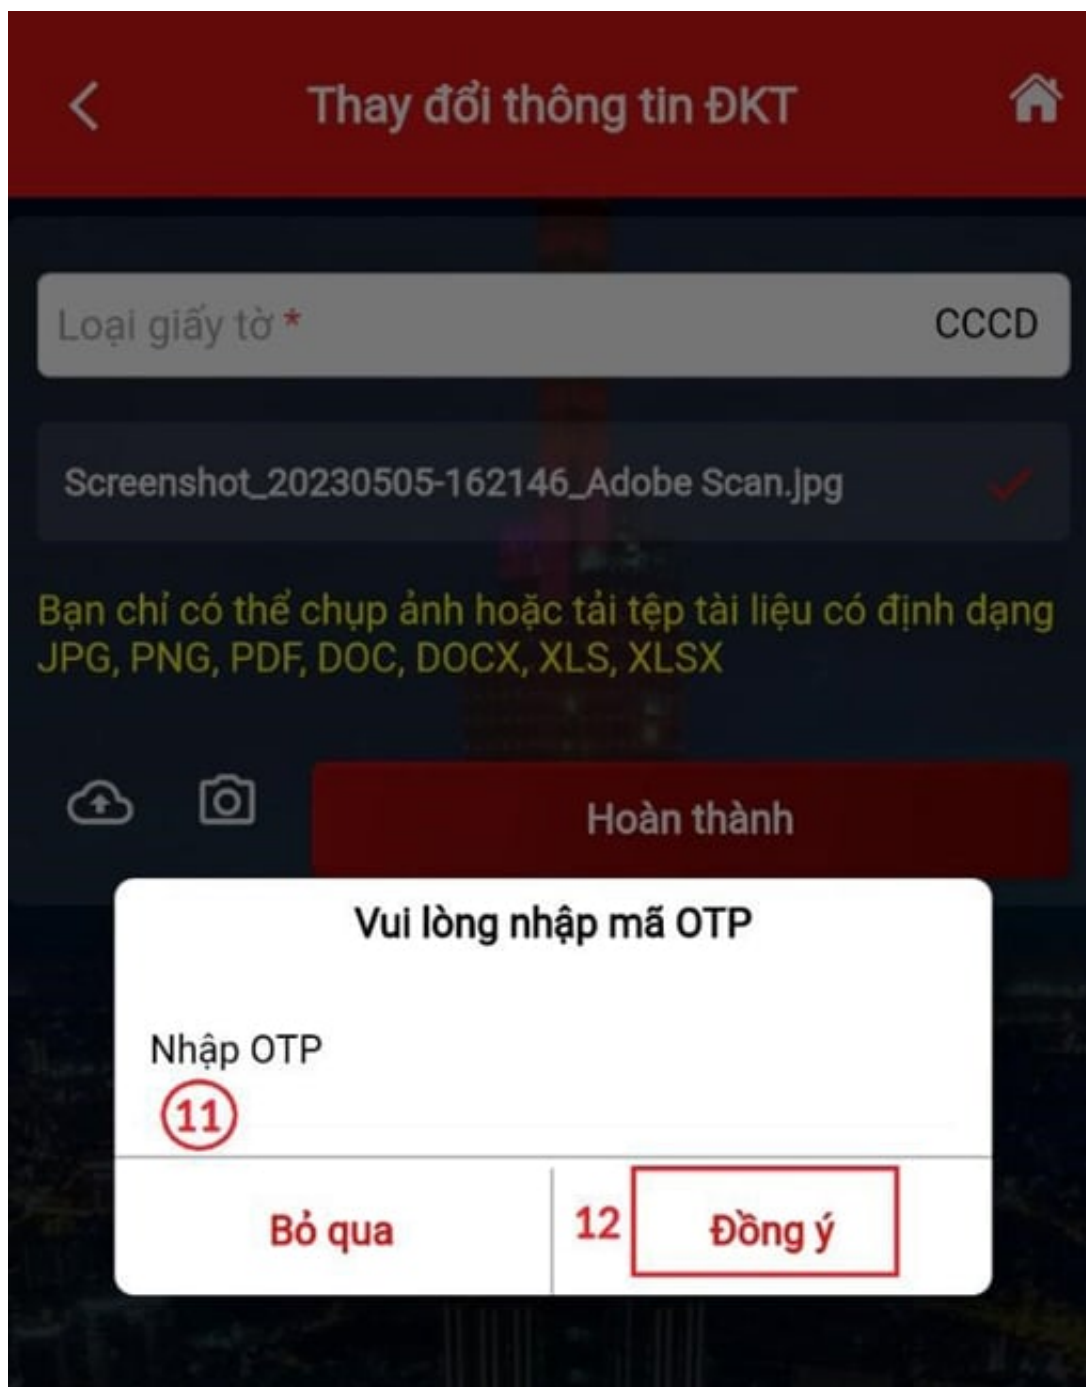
Thay đổi thông tin ĐKT

Loại giấy tờ * CCCD

Screenshot_20230505-162146_Adobe Scan.jpg

Bạn chỉ có thể chụp ảnh hoặc tải tệp tài liệu có định dạng JPG, PNG, PDF, DOC, DOCX, XLS, XLSX

Hoàn thành

Vui lòng nhập mã OTP

Nhập OTP

11

Bỏ qua

12

Đồng ý